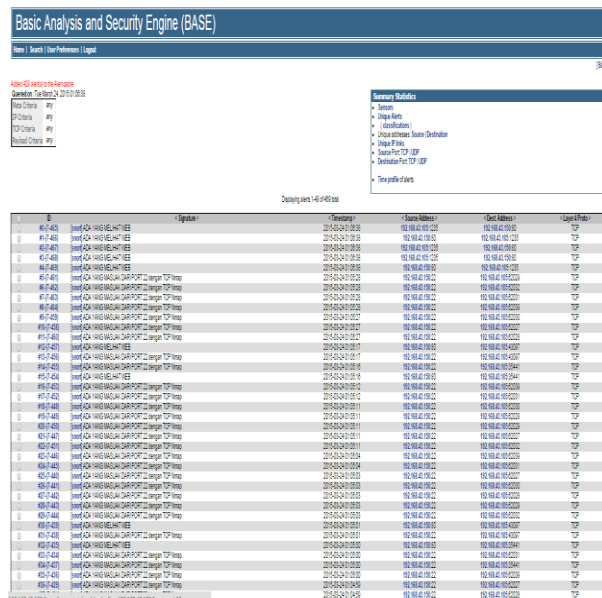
Basic Analysis and Security Engine (BASE)

Home | Search | User Preferences | Logout

Added 459 alerts to the Alert cache
Queried on: Tue March 24, 2015 01:06:36

| Meta Criteria | any |
|---|---|
| IP Criteria | any |
| TCP Criteria | any |
| Payload Criteria | any |

Summary Statistics
Sensors
Unique Alerts
(classifications)
Unique addresses: Source | Destination
Unique IP links
Source Port: TCP | UDP
Destination Port: TCP | UDP

Time profile of alerts

Displaying alerts 1-48 of 459 total

| | ID | < Signature > | < Timestamp > | < Source Address > | < Dest. Address > | < Layer 4 Proto > |
|---|---|---|---|---|---|---|
| | #0-(7-463) | [snort] ADA YANG MELIHAT WEB | 2015-03-24 01:06:36 | 192.168.40.165:1235 | 192.168.40.158:80 | TCP |
| | #1-(7-466) | [snort] ADA YANG MELIHAT WEB | 2015-03-24 01:06:36 | 192.168.40.158:80 | 192.168.40.165:1235 | TCP |
| | #2-(7-467) | [snort] ADA YANG MELIHAT WEB | 2015-03-24 01:06:36 | 192.168.40.165:1235 | 192.168.40.158:80 | TCP |
| | #3-(7-468) | [snort] ADA YANG MELIHAT WEB | 2015-03-24 01:06:36 | 192.168.40.165:1235 | 192.168.40.158:80 | TCP |
| | #4-(7-469) | [snort] ADA YANG MELIHAT WEB | 2015-03-24 01:06:36 | 192.168.40.158:80 | 192.168.40.165:1235 | TCP |
| | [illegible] | [snort] ADA YANG MASUKI DARI PORT 22 dengan TCP Nmap | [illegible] | 192.168.40.158:22 | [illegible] | TCP |